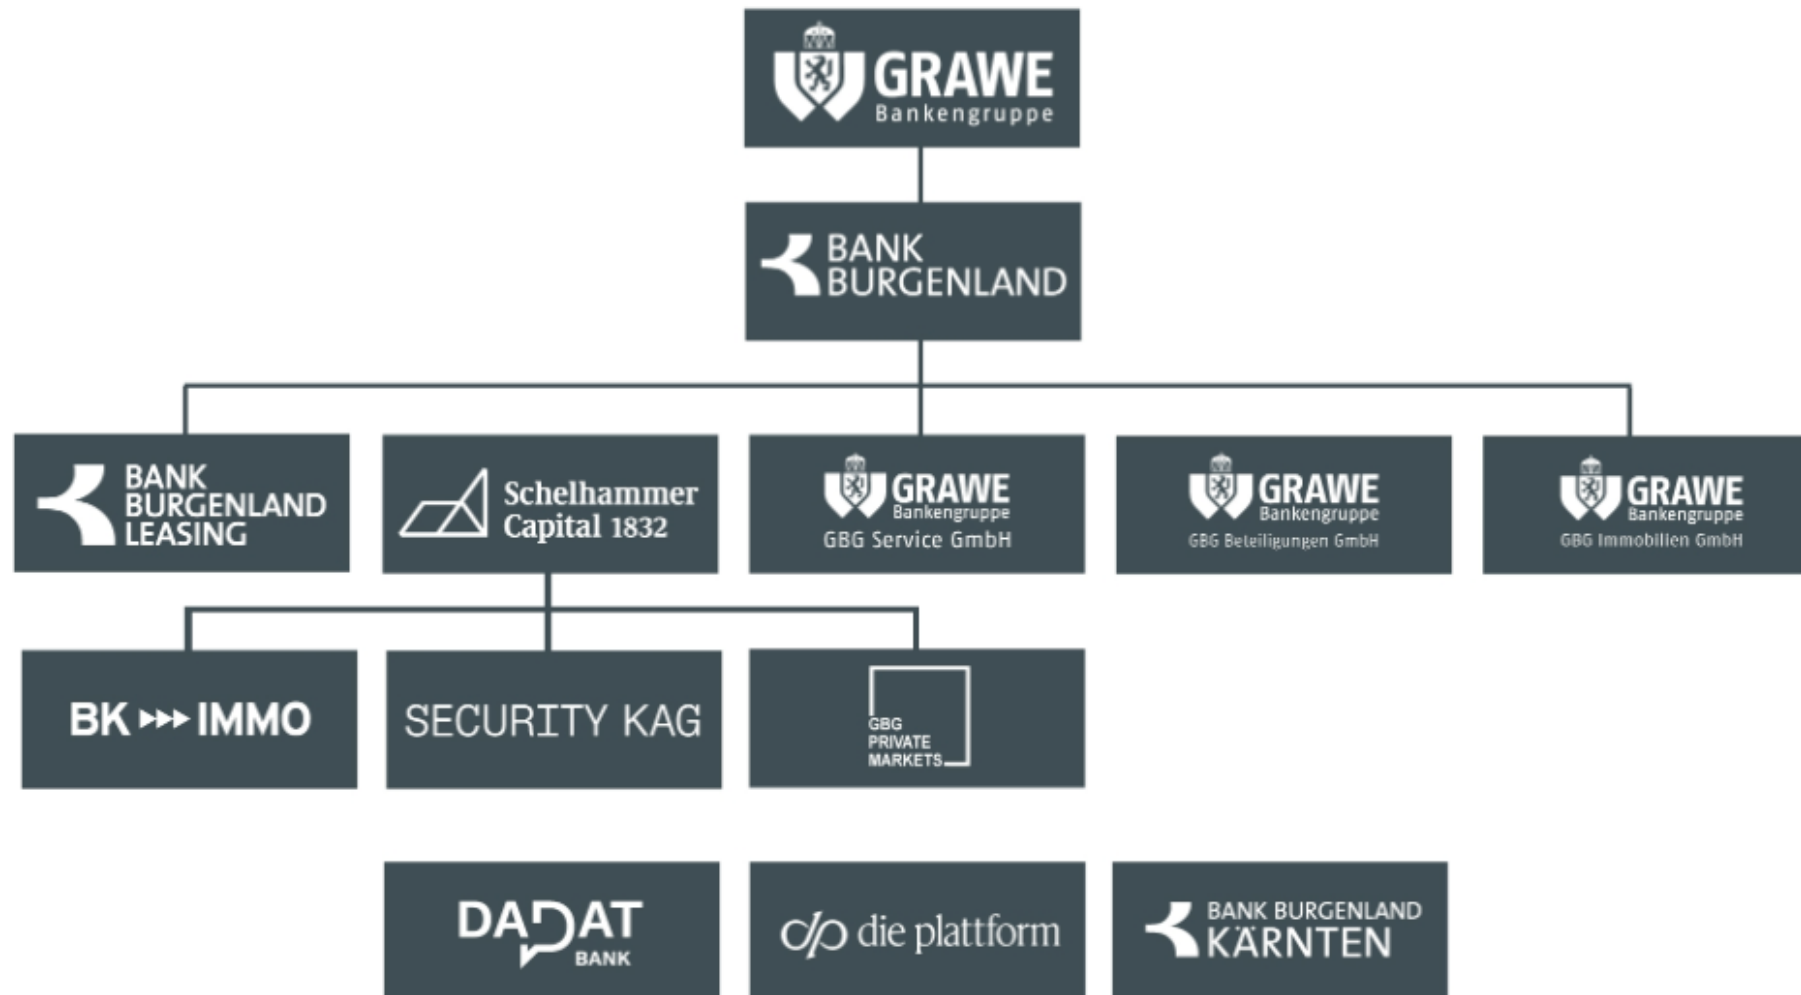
GRAWE
Bankengruppe

BANK
BURGENLAND

BANK
BURGENLAND
LEASING

Schelhammer
Capital 1832

GRAWE
Bankengruppe
GBG Service GmbH

GRAWE
Bankengruppe
GBG Beteiligungen GmbH

GRAWE
Bankengruppe
GBG Immobilien GmbH

BK IMMO

SECURITY KAG

GBG
PRIVATE
MARKETS

DADAT
BANK

die plattform

BANK BURGENLAND
KÄRNTEN